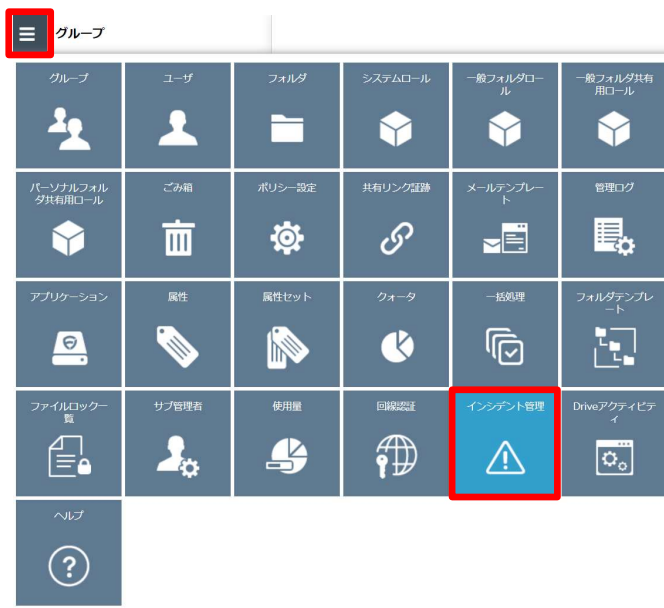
グループ

グループ

ユーザ

フォルダ

システムロール

一般フォルダロール

一般フォルダ共有用ロール

パーソナルフォルダ共有用ロール

ごみ箱

ポリシー設定

共有リンク証跡

メールテンプレート

管理ログ

アプリケーション

属性

属性セット

クォータ

一括処理

フォルダテンプレート

ファイルロック一覧

サブ管理者

使用量

回線認証

インシデント管理

Driveアクティビティ

ヘルプ